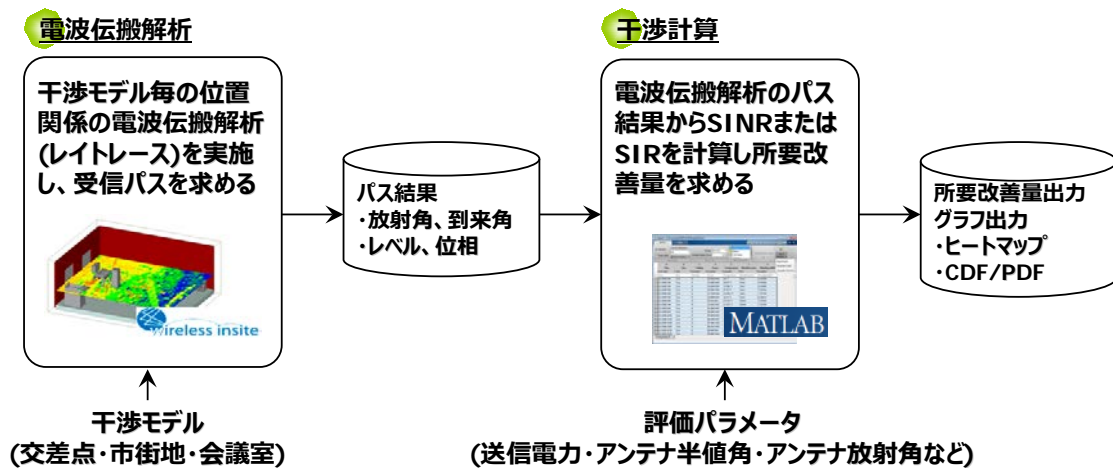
電波伝搬解析

干渉モデル毎の位置関係の電波伝搬解析(レイトレース)を実施し、受信パスを求める

wireless insite

干渉モデル
(交差点・市街地・会議室)

パス結果
・放射角、到来角
・レベル、位相

干渉計算

電波伝搬解析のパス結果からSINRまたはSIRを計算し所要改善量を求める

MATLAB

評価パラメータ
(送信電力・アンテナ半値角・アンテナ放射角など)

所要改善量出力
グラフ出力
・ヒートマップ
・CDF/PDF